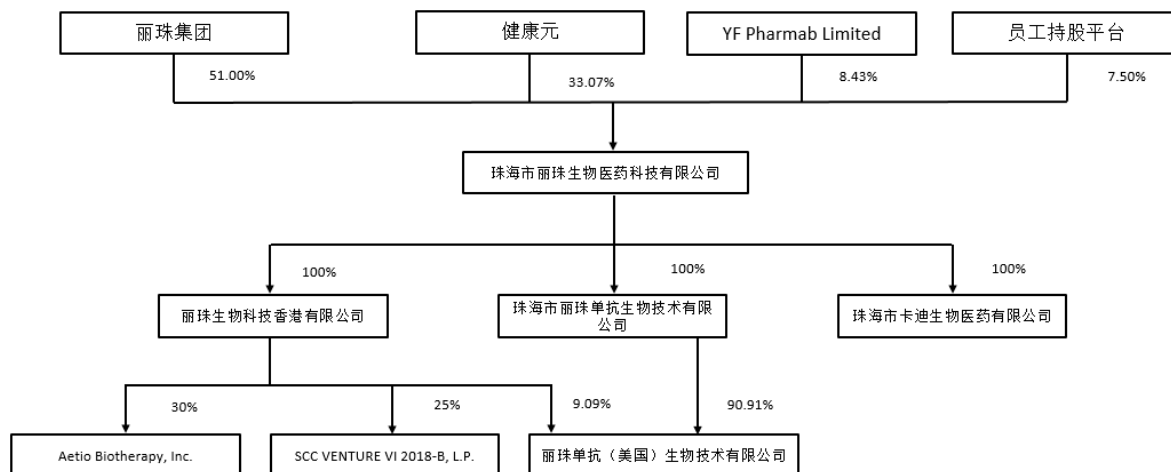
丽珠集团
健康元
YF Pharmab Limited
员工持股平台
51.00%
33.07%
8.43%
7.50%
珠海市丽珠生物医药科技有限公司
100%
100%
100%
丽珠生物科技香港有限公司
珠海市丽珠单抗生物技术有限公司
珠海市卡迪生物医药有限公司
30%
25%
9.09%
90.91%
Aetio Biotherapy, Inc.
SCC VENTURE VI 2018-B, L.P.
丽珠单抗（美国）生物技术有限公司